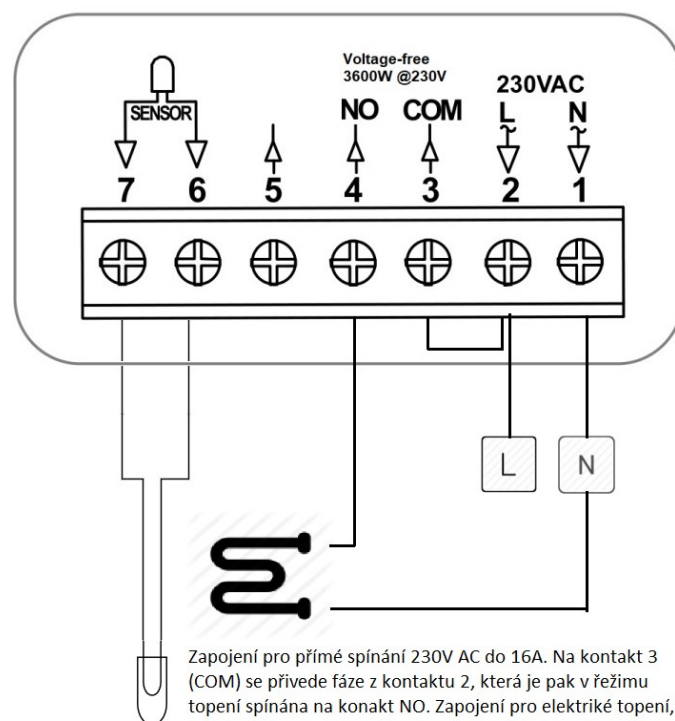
SENSOR

Voltage-free
3600W @230V

230VAC

NO COM L N

7 6 5 4 3 2 1

L N

Zapojení pro přímé spínání 230V AC do 16A. Na kontakt 3 (COM) se přivede fáze z kontaktu 2, která je pak v režimu topení spínána na konakt NO. Zapojení pro elektriké topení,